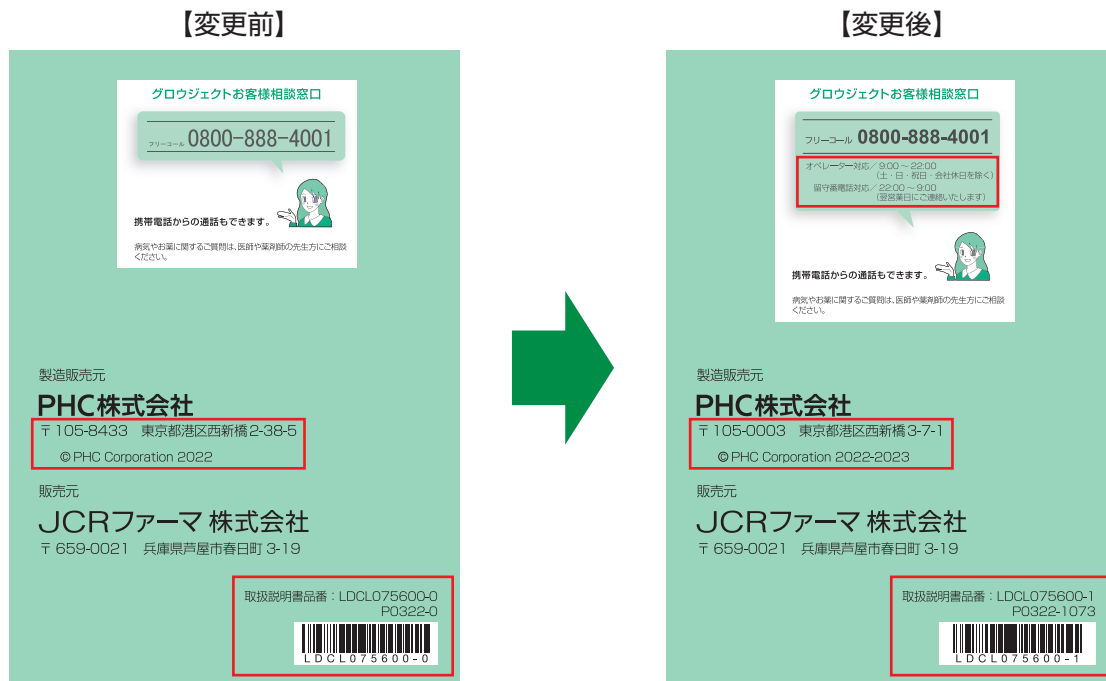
【変更前】

グロウジェクトお客様相談窓口

フリーコール 0800-888-4001

携帯電話からの通話もできます。

病気やお薬に関するご質問は、医師や薬剤師の先生方にご相談ください。

製造販売元
PHC株式会社
〒105-8433 東京都港区西新橋 2-38-5
© PHC Corporation 2022

販売元
JCRファーマ 株式会社
〒659-0021 兵庫県芦屋市春日町 3-19

取扱説明書品番：LDCL075600-0
P0322-0
LDCL075600-0

【変更後】

グロウジェクトお客様相談窓口

フリーコール 0800-888-4001

オペレーター対応／ 9:00 ～ 22:00
（土・日・祝日・会社休日を除く）
留守番電話対応／ 22:00 ～ 9:00
（翌営業日にご連絡いたします）

携帯電話からの通話もできます。

病気やお薬に関するご質問は、医師や薬剤師の先生方にご相談ください。

製造販売元
PHC株式会社
〒105-0003 東京都港区西新橋 3-7-1
© PHC Corporation 2022-2023

販売元
JCRファーマ 株式会社
〒659-0021 兵庫県芦屋市春日町 3-19

取扱説明書品番：LDCL075600-1
P0322-1073
LDCL075600-1